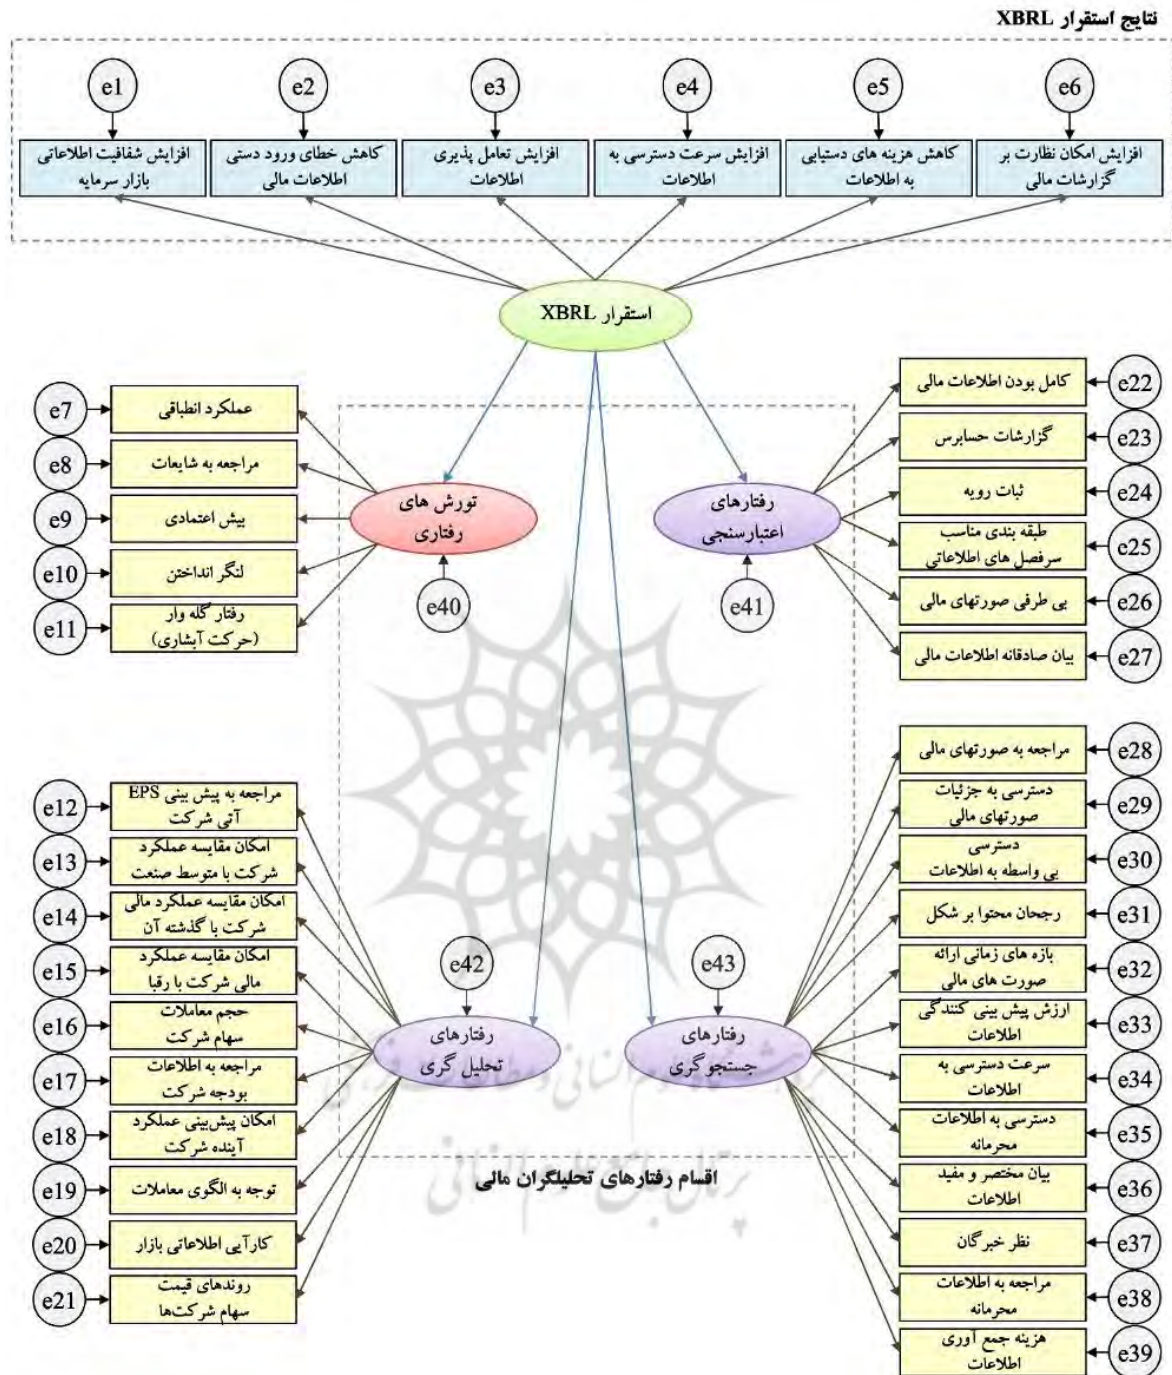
نتایج استقرار XBRL

e1 e2 e3 e4 e5 e6

افزایش شفافیت اطلاعاتی بازار سرمایه

کاهش خطای ورود دستی اطلاعات مالی

افزایش تعامل پذیری اطلاعات

افزایش سرعت دسترسی به اطلاعات

کاهش هزینه های دستیابی به اطلاعات

افزایش امکان نظارت بر گزارشات مالی

استقرار XBRL

e7 عملکرد انطباقی
e8 مراجعه به شایعات
e9 بیش اعتمادی
e10 لنگر انداختن
e11 رفتار گله وار (حرکت آبشاری)

تورش های رفتاری

e40

رفتارهای اعتبارسنجی

e41

کامل بودن اطلاعات مالی e22
گزارشات حسابرس e23
ثبات رویه e24
طبقه بندی مناسب سرفصل های اطلاعاتی e25
بی طرفی صورتهای مالی e26
بیان صادقانه اطلاعات مالی e27

e12 مراجعه به پیش بینی EPS آتی شرکت
e13 امکان مقایسه عملکرد شرکت با متوسط صنعت
e14 امکان مقایسه عملکرد مالی شرکت با گذشته آن
e15 امکان مقایسه عملکرد مالی شرکت با رقبا
e16 حجم معاملات سهام شرکت
e17 مراجعه به اطلاعات بودجه شرکت
e18 امکان پیش‌بینی عملکرد آینده شرکت
e19 توجه به الگوی معاملات
e20 کارآیی اطلاعاتی بازار
e21 روندهای قیمت سهام شرکت‌ها

e42

رفتارهای تحلیل گری

e43

رفتارهای جستجو گری

اقسام رفتارهای تحلیلگران مالی

مراجعه به صورتهای مالی e28
دسترسی به جزئیات صورتهای مالی e29
دسترسی بی واسطه به اطلاعات e30
رجحان محتوا بر شکل e31
بازه های زمانی ارائه صورت های مالی e32
ارزش پیش بینی کنندگی اطلاعات e33
سرعت دسترسی به اطلاعات e34
دسترسی به اطلاعات محرمانه e35
بیان مختصر و مفید اطلاعات e36
نظر خبرگان e37
مراجعه به اطلاعات محرمانه e38
هزینه جمع آوری اطلاعات e39